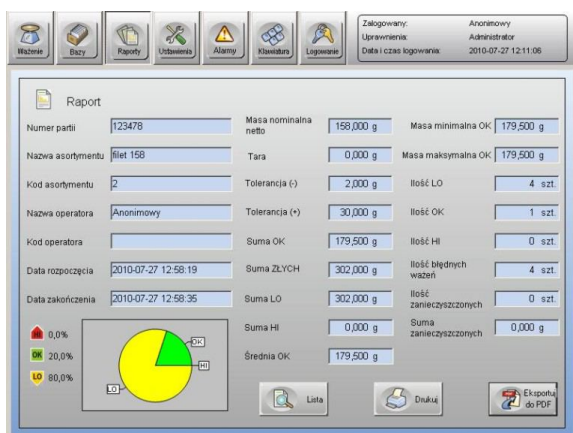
Ważenie | Bazy | Raporty | Ustawienia | Alarmy | Klawiatura | Logowanie

Zalogowany: Anonimowy
Uprawnienia: Administrator
Data i czas logowania: 2010-07-27 12:11:06

Raport

| | | | | | |
|---|---|---|---|---|---|
| Numer partii | 123478 | Masa nominalna netto | 158,000 g | Masa minimalna OK | 179,500 g |
| Nazwa asortymentu | filet 158 | Tara | 0,000 g | Masa maksymalna OK | 179,500 g |
| Kod asortymentu | 2 | Tolerancja (-) | 2,000 g | Ilość LO | 4 szt. |
| Nazwa operatora | Anonimowy | Tolerancja (+) | 30,000 g | Ilość OK | 1 szt. |
| Kod operatora | | Suma OK | 179,500 g | Ilość HI | 0 szt. |
| Data rozpoczęcia | 2010-07-27 12:58:19 | Suma ZŁYCH | 302,000 g | Ilość błędnych ważeń | 4 szt. |
| Data zakończenia | 2010-07-27 12:58:35 | Suma LO | 302,000 g | Ilość zanieczyszczonych | 0 szt. |
| | | Suma HI | 0,000 g | Suma zanieczyszczonych | 0,000 g |
| | | Średnia OK | 179,500 g | | |

HI 0,0%
OK 20,0%
LO 80,0%

OK
HI
LO

Lista
Drukuj
Eksportuj do PDF